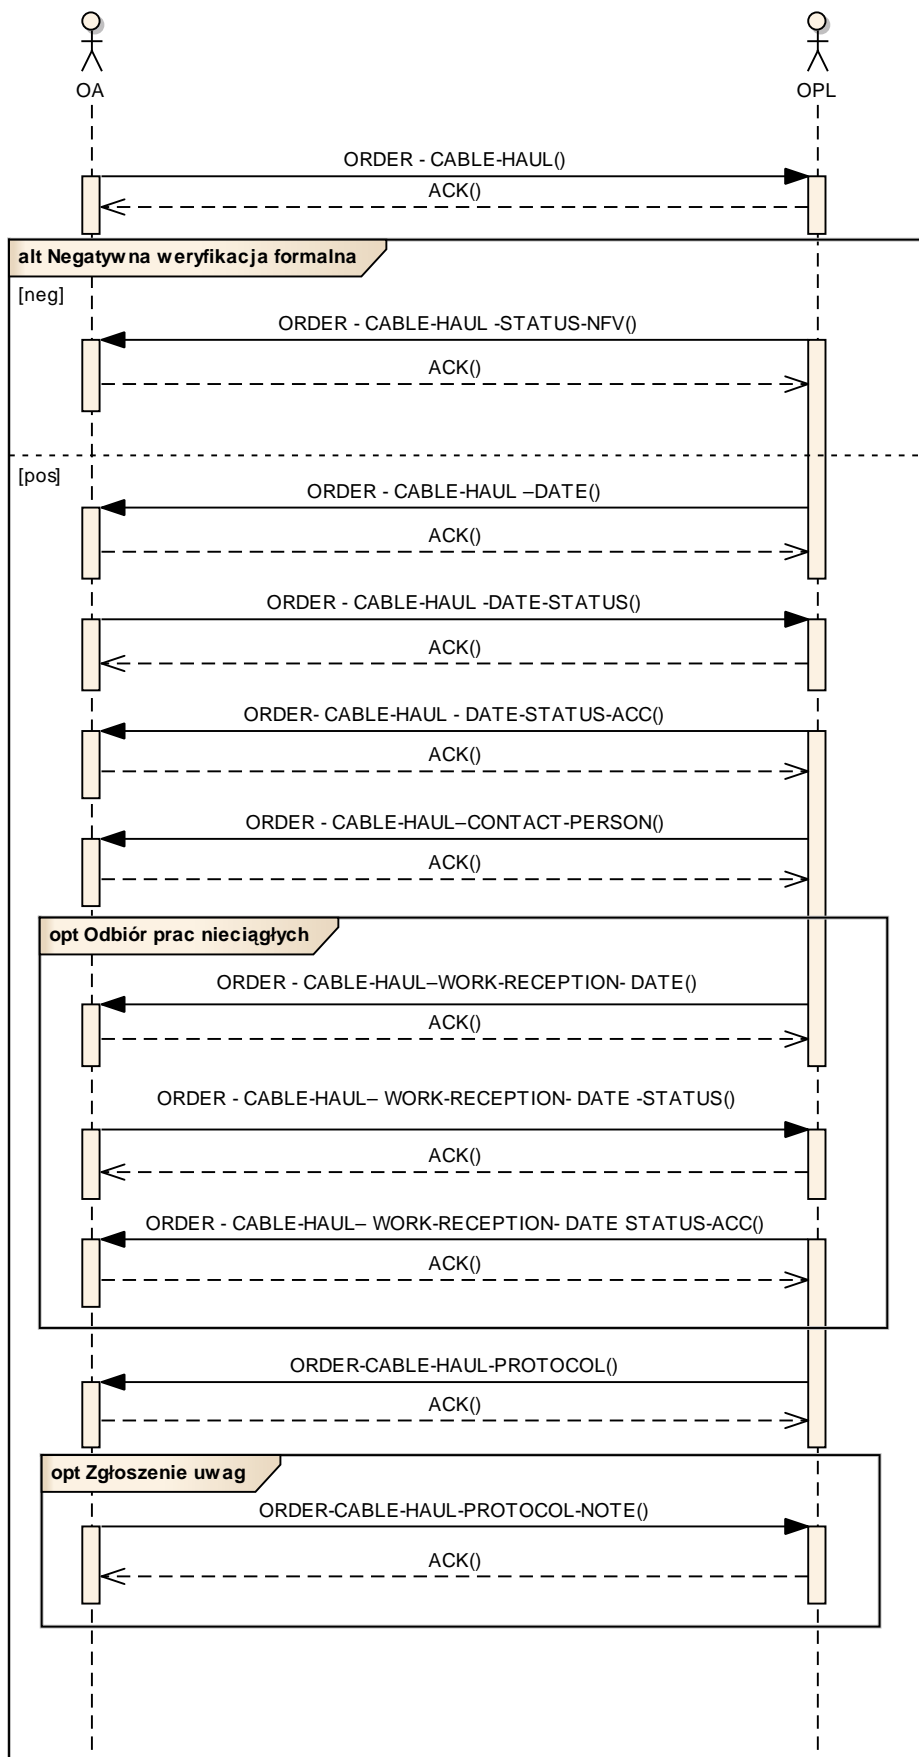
OA

OPL

ORDER - CABLE-HAUL()

ACK()

alt Negatywna weryfikacja formalna

[neg]

ORDER - CABLE-HAUL -STATUS-NFV()

ACK()

[pos]

ORDER - CABLE-HAUL –DATE()

ACK()

ORDER - CABLE-HAUL -DATE-STATUS()

ACK()

ORDER- CABLE-HAUL - DATE-STATUS-ACC()

ACK()

ORDER - CABLE-HAUL–CONTACT-PERSON()

ACK()

opt Odbiór prac nieciągłych

ORDER - CABLE-HAUL–WORK-RECEPTION- DATE()

ACK()

ORDER - CABLE-HAUL– WORK-RECEPTION- DATE -STATUS()

ACK()

ORDER - CABLE-HAUL– WORK-RECEPTION- DATE STATUS-ACC()

ACK()

ORDER-CABLE-HAUL-PROTOCOL()

ACK()

opt Zgłoszenie uwag

ORDER-CABLE-HAUL-PROTOCOL-NOTE()

ACK()